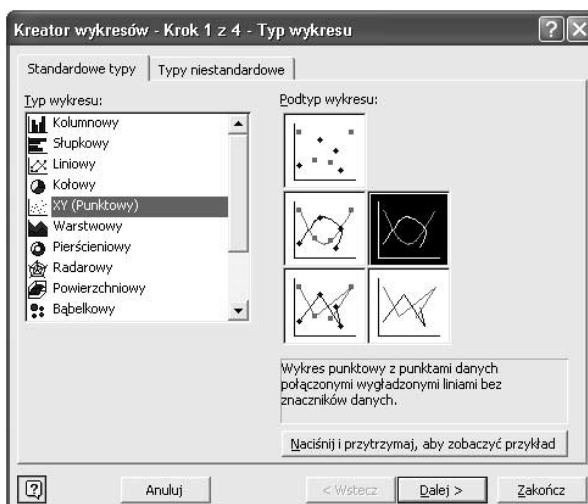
Kreator wykresów - Krok 1 z 4 - Typ wykresu

?
X

Standardowe typy
Typy niestandardowe

Typ wykresu:

Kolumnowy
Słupkowy
Liniowy
Kołowy
XY (Punktowy)
Warstwowy
Pierścieniowy
Radarowy
Powierzchniowy
Bąbelkowy

Podtyp wykresu:

Wykres punktowy z punktami danych połączonymi wygładzonymi liniami bez znaczników danych.

Naciśnij i przytrzymaj, aby zobaczyć przykład

?
Anuluj
< Wstecz
Dalej >
Zakończ